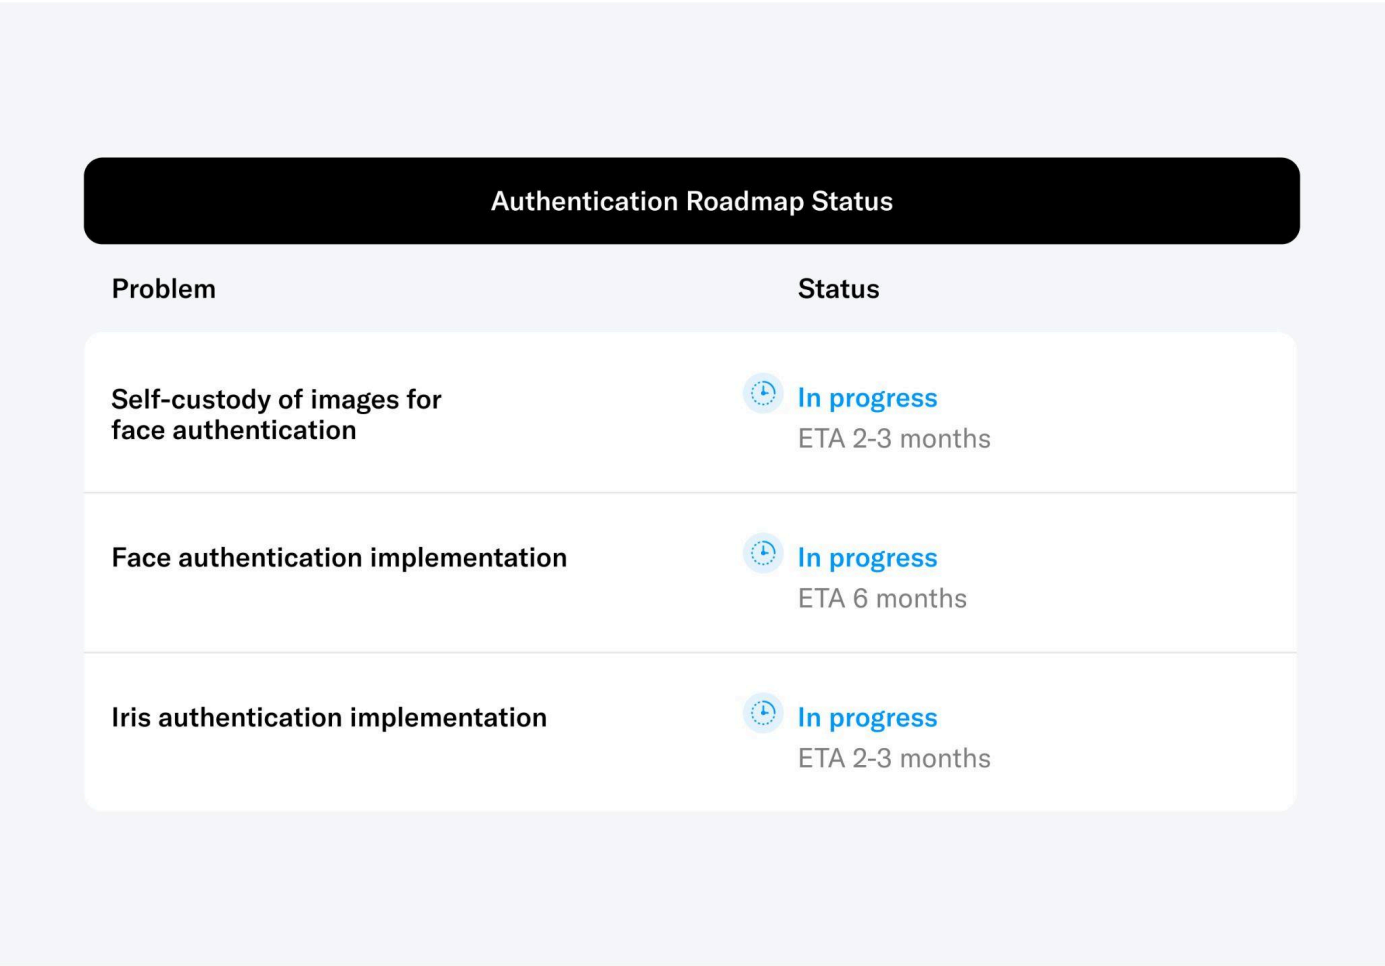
Authentication Roadmap Status

| Problem | Status |
|---|---|
| Self-custody of images for face authentication | In progress<br>ETA 2-3 months |
| Face authentication implementation | In progress<br>ETA 6 months |
| Iris authentication implementation | In progress<br>ETA 2-3 months |